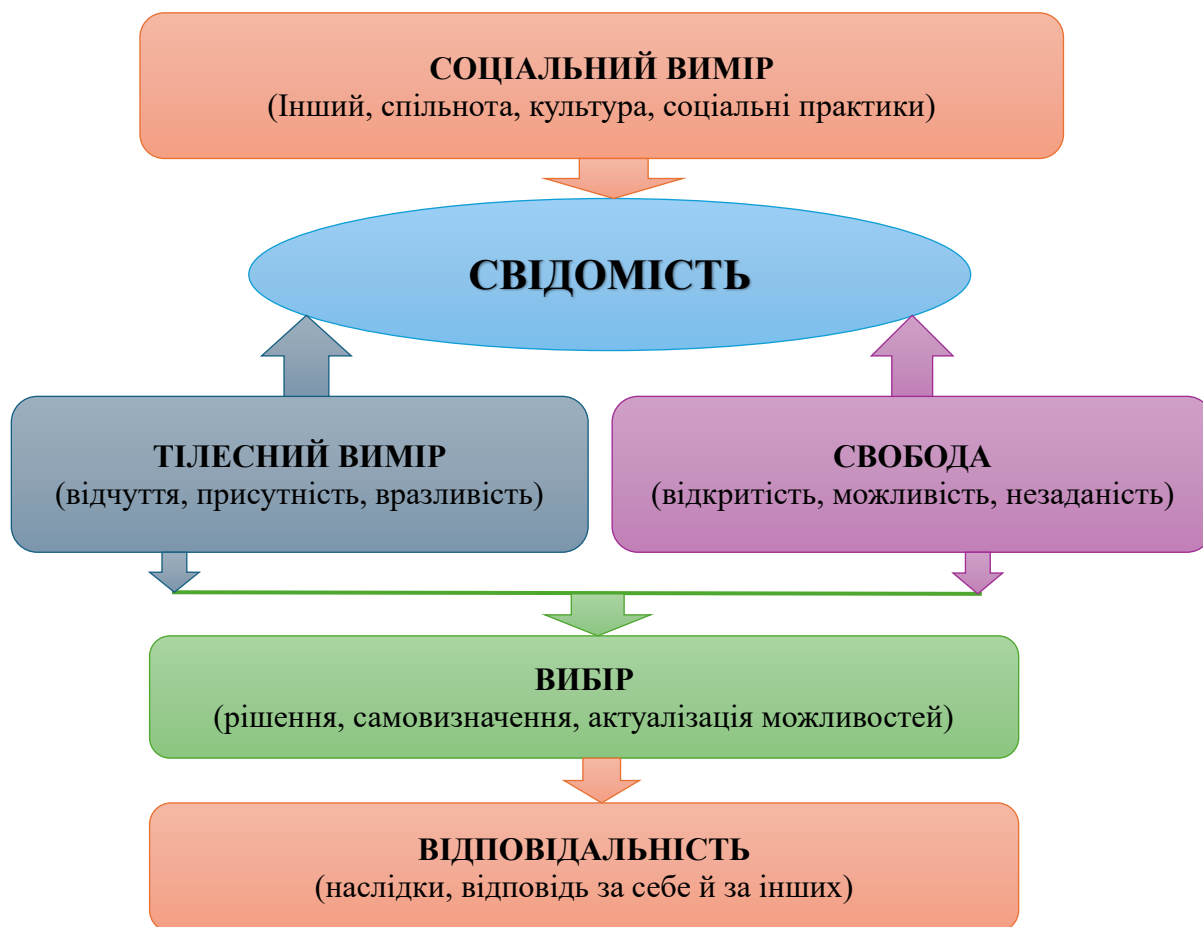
СОЦІАЛЬНИЙ ВИМІР
(Інший, спільнота, культура, соціальні практики)

СВІДОМІСТЬ

ТІЛЕСНИЙ ВИМІР
(відчуття, присутність, вразливість)

СВОБОДА
(відкритість, можливість, незаданість)

ВИБІР
(рішення, самовизначення, актуалізація можливостей)

ВІДПОВІДАЛЬНІСТЬ
(наслідки, відповідь за себе й за інших)